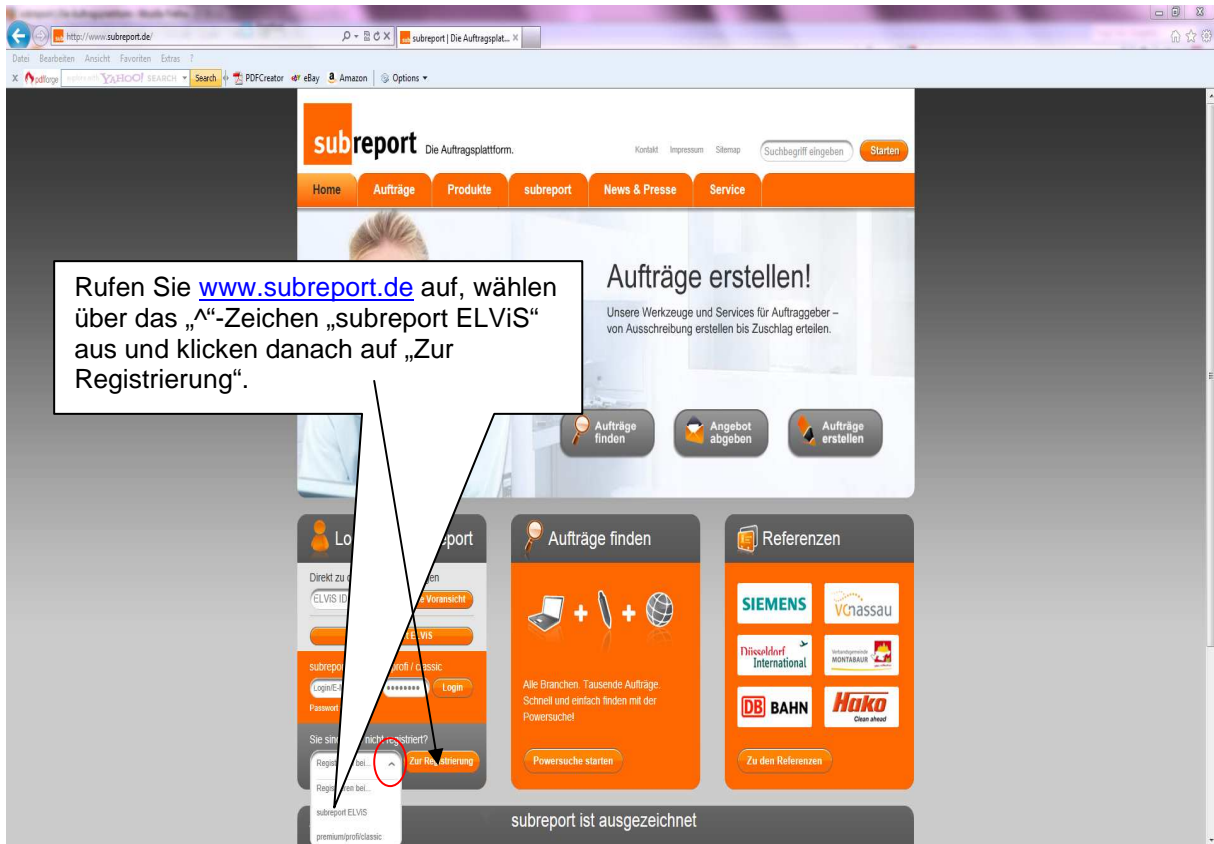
http://www.subreport.de/
subreport | Die Auftragsplat... ×
Datei Bearbeiten Ansicht Favoriten Extras ?
pdfforge YAHOO! SEARCH Search PDFCreator eBay Amazon Options

subreport Die Auftragsplattform.
Kontakt Impressum Sitemap Suchbegriff eingeben Starten
Home Aufträge Produkte subreport News & Presse Service

Aufträge erstellen!
Unsere Werkzeuge und Services für Auftraggeber – von Ausschreibung erstellen bis Zuschlag erteilen.

Aufträge finden
Angebot abgeben
Aufträge erstellen

Rufen Sie www.subreport.de auf, wählen über das „^“-Zeichen „subreport ELViS“ aus und klicken danach auf „Zur Registrierung“.

Lo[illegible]eport
Direkt zu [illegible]en
ELVIS ID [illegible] Voransicht
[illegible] ELVIS
subrepor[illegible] profi / classic
Login/E-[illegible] •••••••• Login
Passwort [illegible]
Sie sin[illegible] nicht registriert?
Regis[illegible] bei... Zur Registrierung
Regis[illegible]en bei...
subreport ELVIS
premium/profi/classic

Aufträge finden
Alle Branchen. Tausende Aufträge. Schnell und einfach finden mit der Powersuche!
Powersuche starten

Referenzen
SIEMENS
VCnassau
Düsseldorf International
Verbandsgemeinde MONTABAUR
DB BAHN
Hako Clean ahead
Zu den Referenzen

subreport ist ausgezeichnet